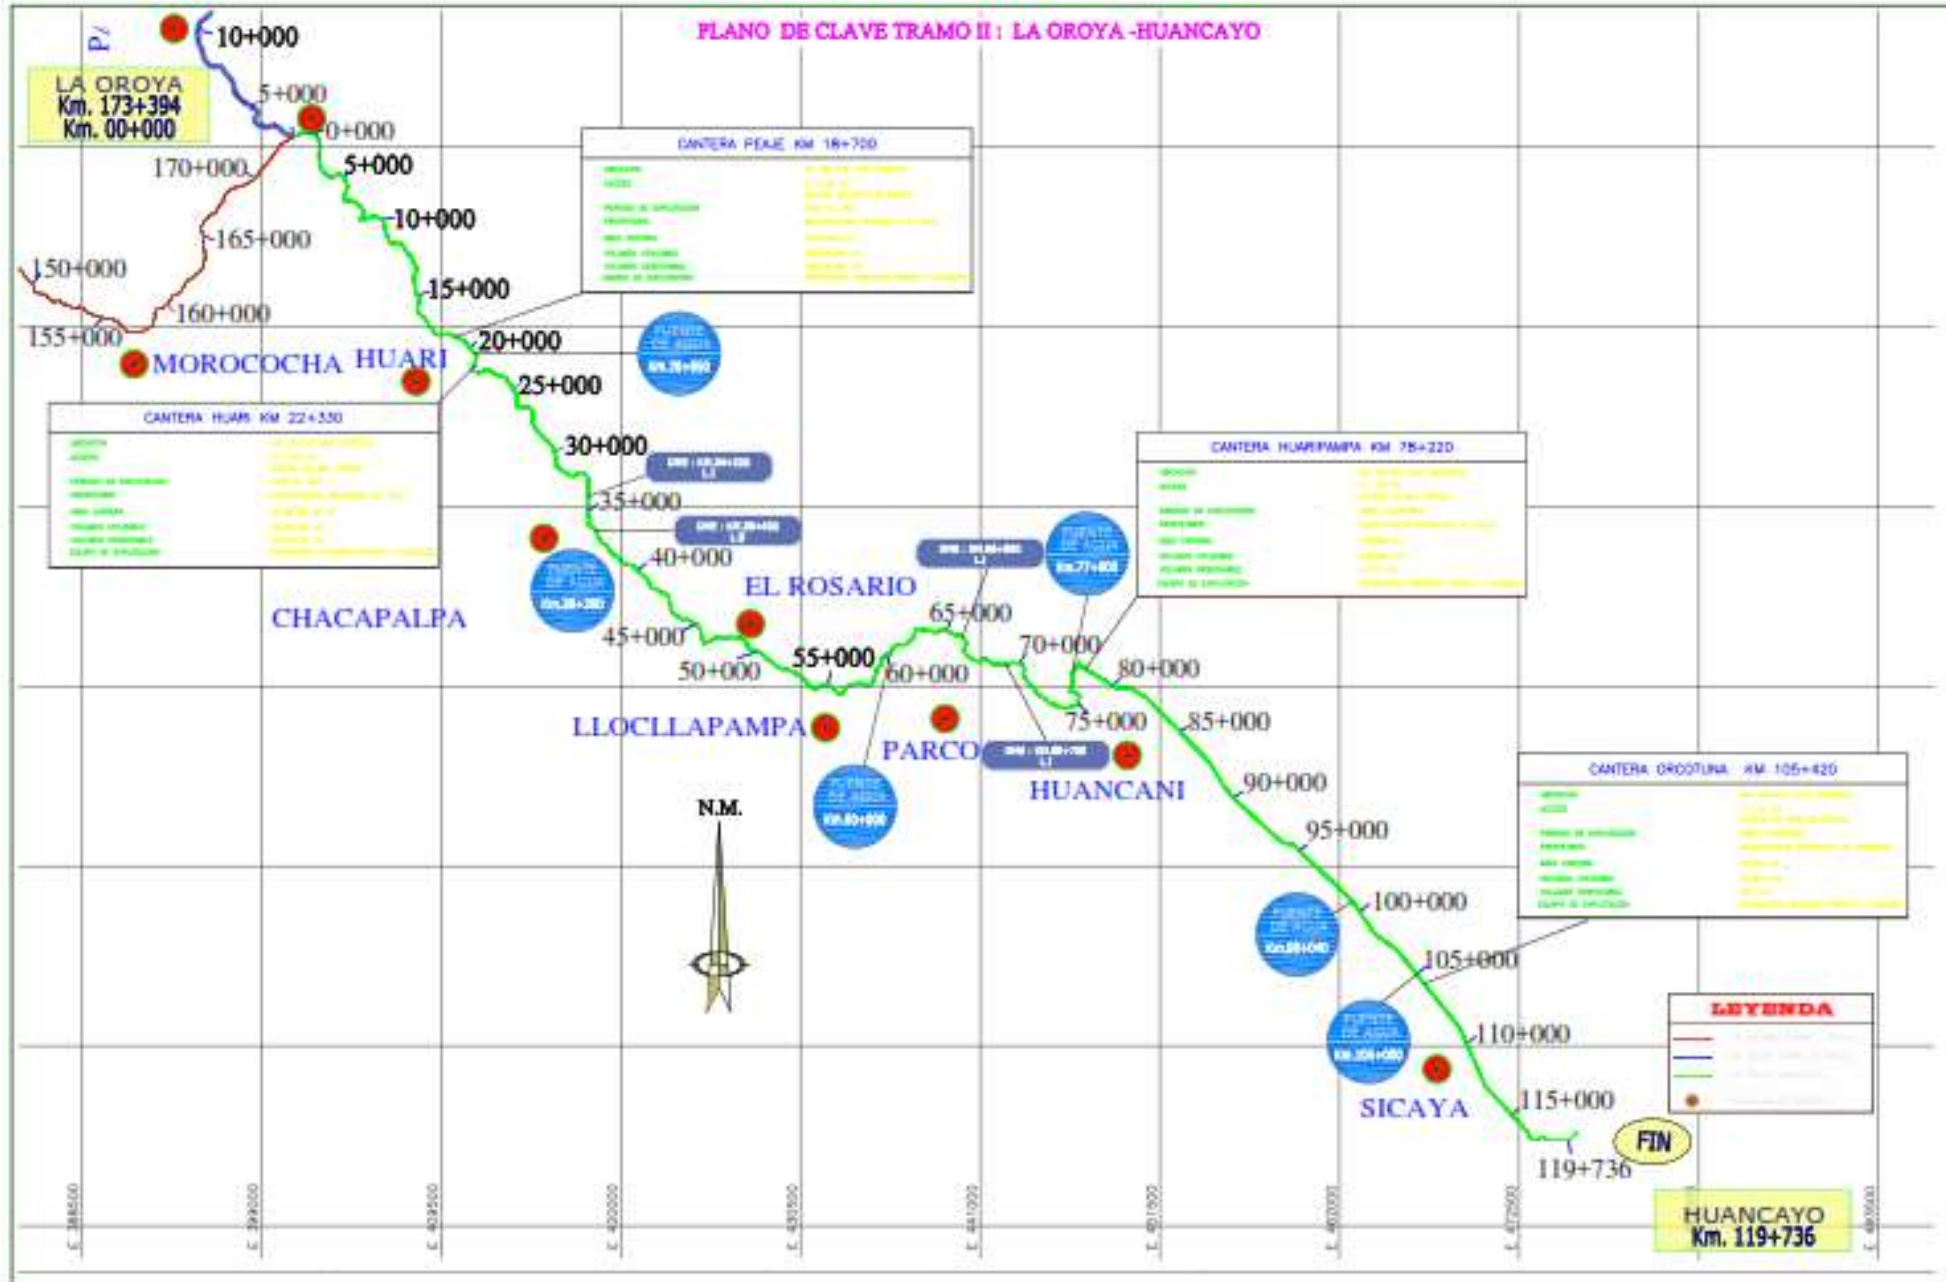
PLANO DE CLAVE TRAMO II : LA OROYA -HUANCAYO

LA OROYA
Km. 173+394
Km. 00+000

10+000
5+000
0+000
170+000
165+000
150+000
160+000
155+000

5+000
10+000
15+000
20+000
25+000
30+000
35+000
40+000
45+000
50+000
55+000
60+000
65+000
70+000
75+000
80+000
85+000
90+000
95+000
100+000
105+000
110+000
115+000
119+736

CANTERA PEAJE KM 18+700

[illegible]

CANTERA HUARI KM 22+330

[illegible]

CANTERA HUARIPAMPA KM 78+220

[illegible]

CANTERA ORCOTUNA KM 105+420

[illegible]

FUENTE DE AGUA Km.20+000
FUENTE DE AGUA Km.39+280
FUENTE DE AGUA Km.60+000
FUENTE DE AGUA Km.77+000
FUENTE DE AGUA Km.99+040
FUENTE DE AGUA Km.106+000

MOROCOCHA
HUARI
CHACAPALPA
EL ROSARIO
LLOCLLAPAMPA
PARCO
HUANCANI
SICAYA

N.M.

LEYENDA
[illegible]

FIN

HUANCAYO
Km. 119+736